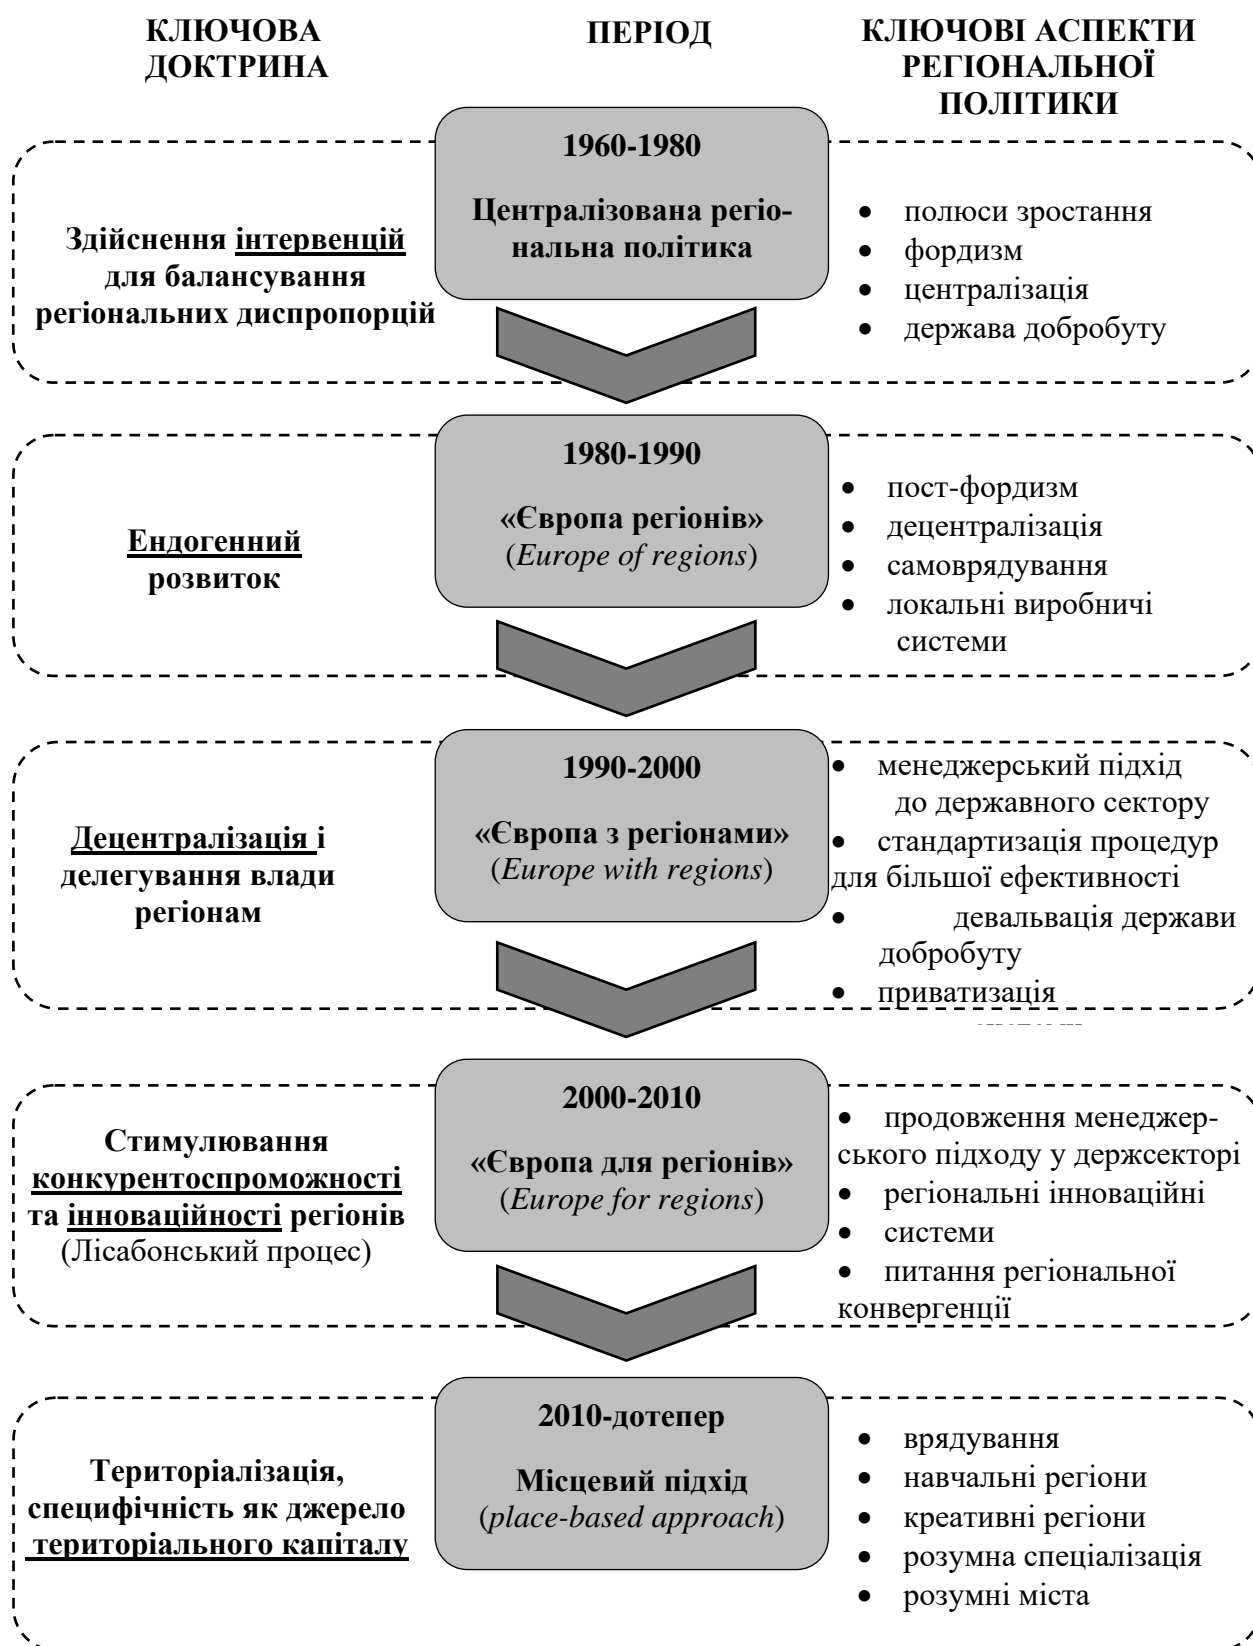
КЛЮЧОВА ДОКТРИНА

ПЕРІОД

КЛЮЧОВІ АСПЕКТИ РЕГІОНАЛЬНОЇ ПОЛІТИКИ

1960-1980

Централізована регіональна політика

Здійснення інтервенцій для балансування регіональних диспропорцій

- полюси зростання
- фордизм
- централізація
- держава добробуту

1980-1990

«Європа регіонів» (*Europe of regions*)

Ендогенний розвиток

- пост-фордизм
- децентралізація
- самоврядування
- локальні виробничі системи

1990-2000

«Європа з регіонами» (*Europe with regions*)

Децентралізація і делегування влади регіонам

- менеджерський підхід до державного сектору
- стандартизація процедур для більшої ефективності
- девальвація держави добробуту
- приватизація

2000-2010

«Європа для регіонів» (*Europe for regions*)

Стимулювання конкурентоспроможності та інноваційності регіонів (Лісабонський процес)

- продовження менеджерського підходу у держсекторі
- регіональні інноваційні
- системи
- питання регіональної конвергенції

2010-дотепер

Місцевий підхід (*place-based approach*)

Територіалізація, специфічність як джерело територіального капіталу

- врядування
- навчальні регіони
- креативні регіони
- розумна спеціалізація
- розумні міста